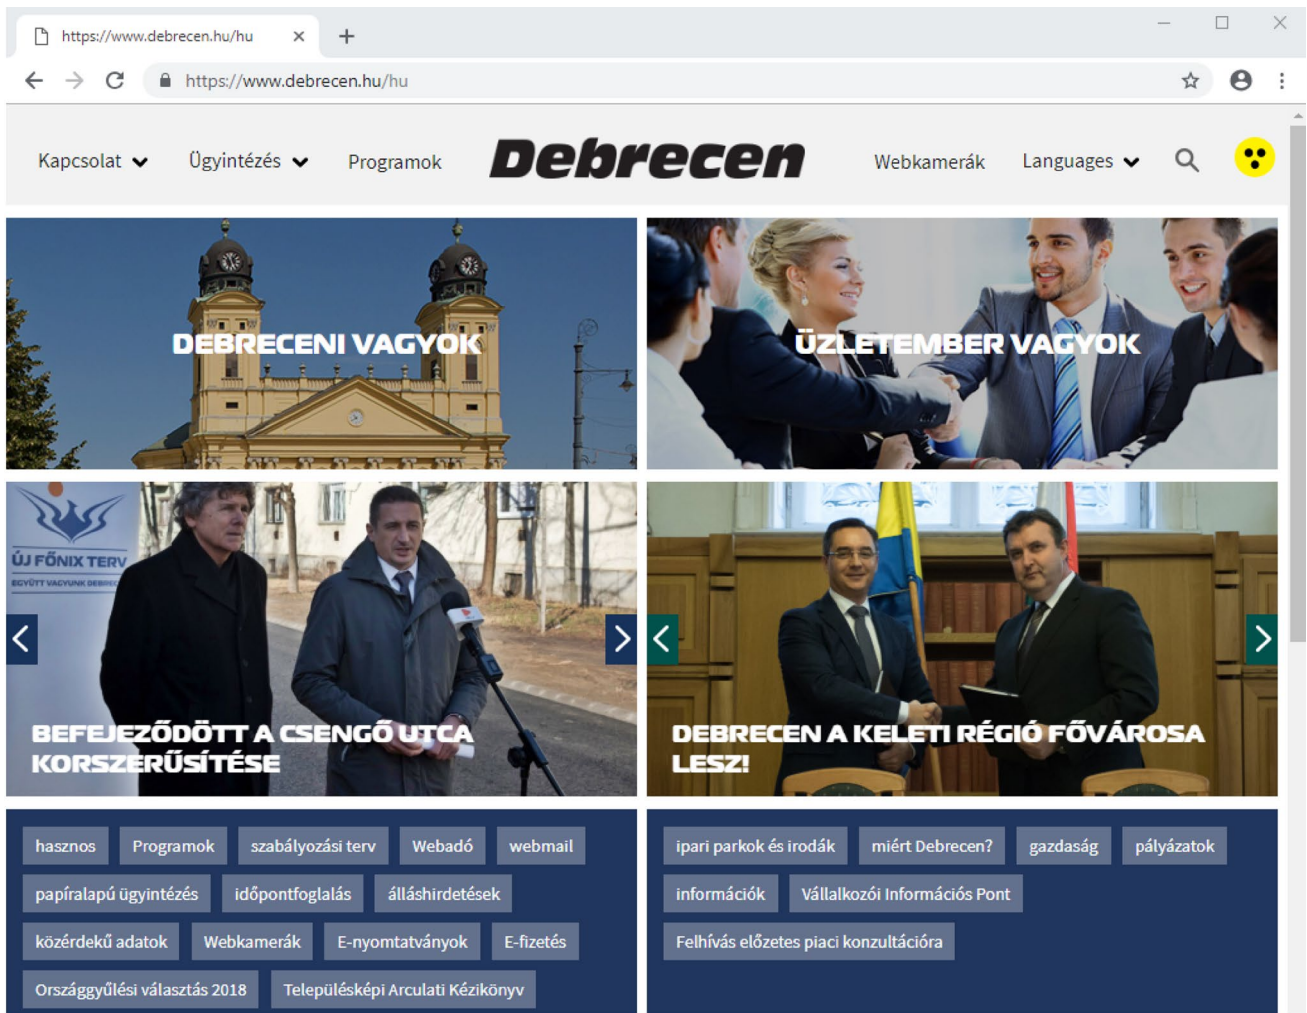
https://www.debrecen.hu/hu

https://www.debrecen.hu/hu

Kapcsolat Ügyintézés Programok Debrecen Webkamerák Languages

DEBRECENI VAGYOK

ÜZLETEMBER VAGYOK

ÚJ FŐNIX TERV
EGYÜTT VAGYUNK DEBRE

BEFEJEZŐDÖTT A CSENGŐ UTCA KORSZERŰSÍTÉSE

DEBRECEN A KELETI RÉGIÓ FŐVÁROSA LESZ!

hasznos Programok szabályozási terv Webadó webmail
papíralapú ügyintézés időpontfoglalás álláshirdetések
közérdekű adatok Webkamerák E-nyomtatványok E-fizetés
Országgyűlési választás 2018 Településképi Arculati Kézikönyv

ipari parkok és irodák miért Debrecen? gazdaság pályázatok
információk Vállalkozói Információs Pont
Felhívás előzetes piaci konzultációra